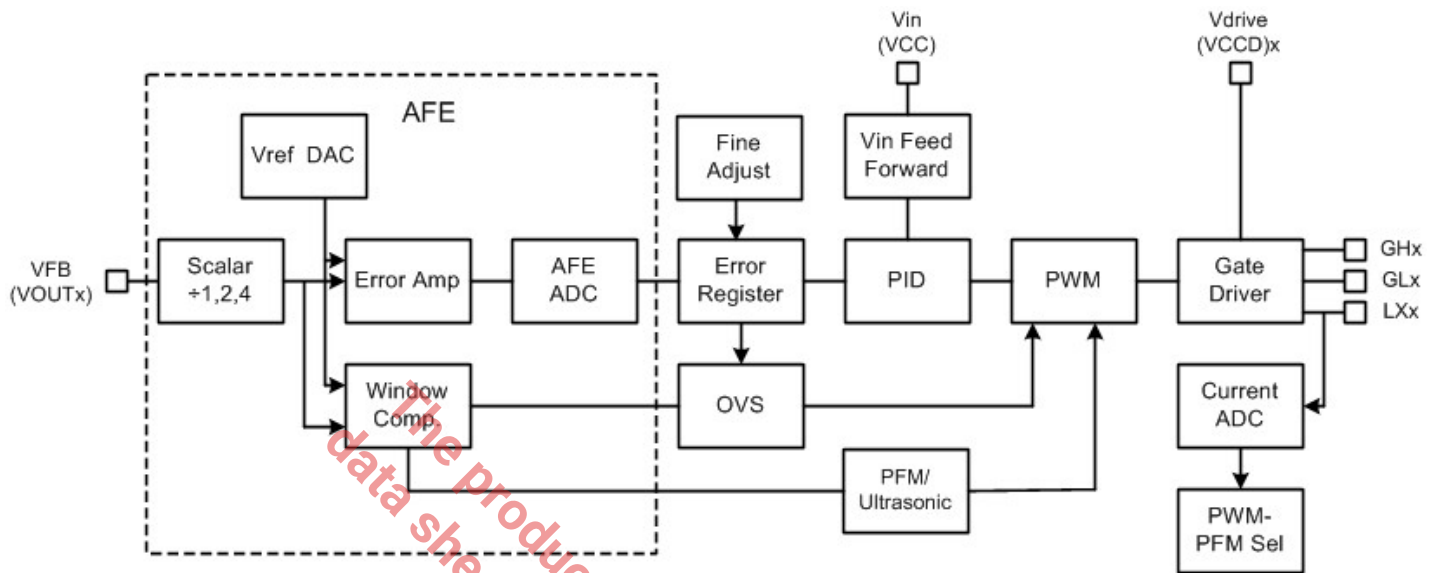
Vin (VCC)

Vdrive (VCCD)x

AFE

Vref DAC

Fine Adjust

Vin Feed Forward

VFB (VOUTx)

Scalar ÷1,2,4

Error Amp

AFE ADC

Error Register

PID

PWM

Gate Driver

GHx

GLx

LXx

Window Comp.

OVS

Current ADC

PFM/ Ultrasonic

PWM-PFM Sel

The produc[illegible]
data she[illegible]